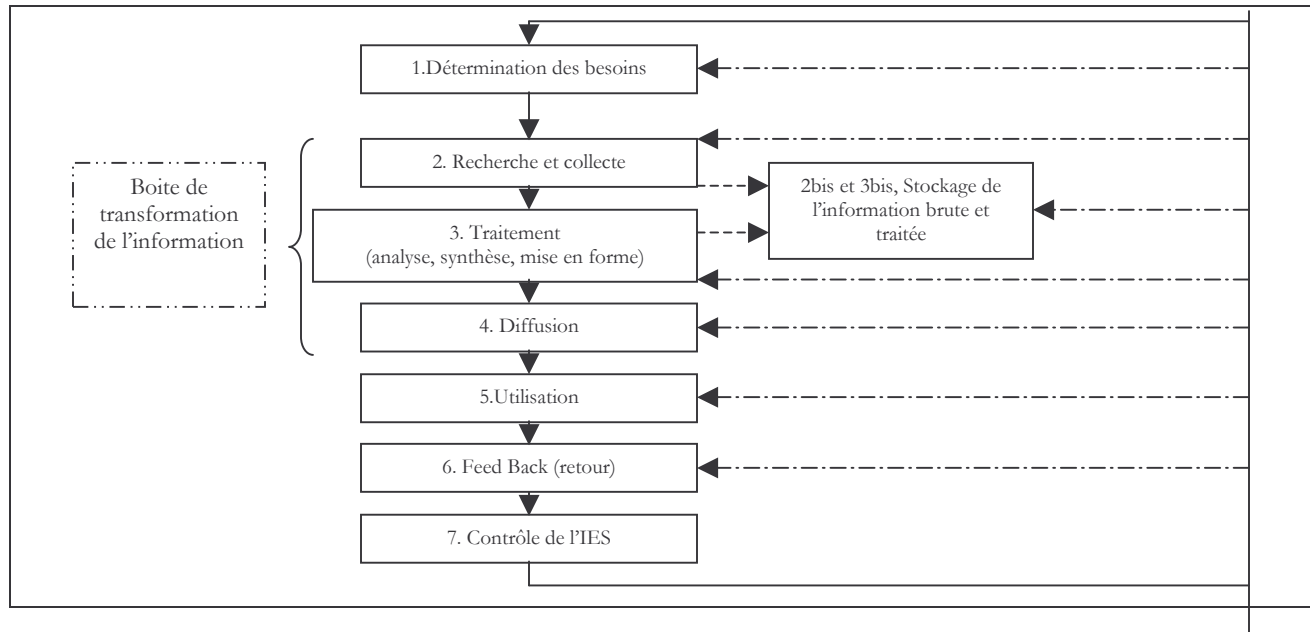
1.Détermination des besoins

Boite de transformation de l'information

2. Recherche et collecte

3. Traitement (analyse, synthèse, mise en forme)

2bis et 3bis, Stockage de l'information brute et traitée

4. Diffusion

5.Utilisation

6. Feed Back (retour)

7. Contrôle de l'IES